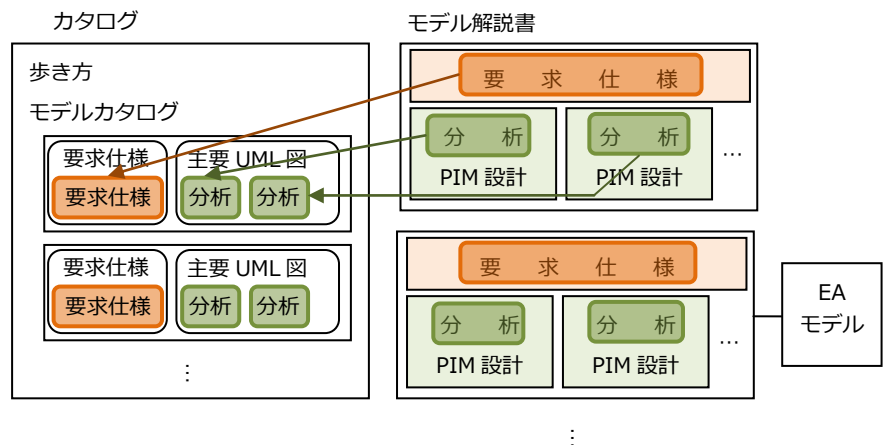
カタログ

歩き方

モデルカタログ

要求仕様

要求仕様

主要 UML 図

分析

分析

要求仕様

要求仕様

主要 UML 図

分析

分析

⋮

モデル解説書

要　求　仕　様

分　析

PIM 設計

分　析

PIM 設計

…

要　求　仕　様

分　析

PIM 設計

分　析

PIM 設計

…

EA
モデル

⋮